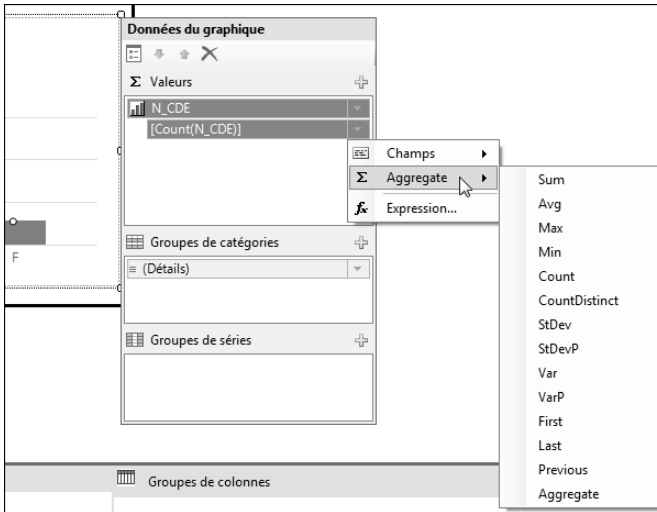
Données du graphique

Σ Valeurs

N_CDE

[Count(N_CDE)]

Champs

Σ Aggregate

$f_x$ Expression...

Sum
Avg
Max
Min
Count
CountDistinct
StDev
StDevP
Var
VarP
First
Last
Previous
Aggregate

F

Groupes de catégories

≡ (Détails)

Groupes de séries

Groupes de colonnes